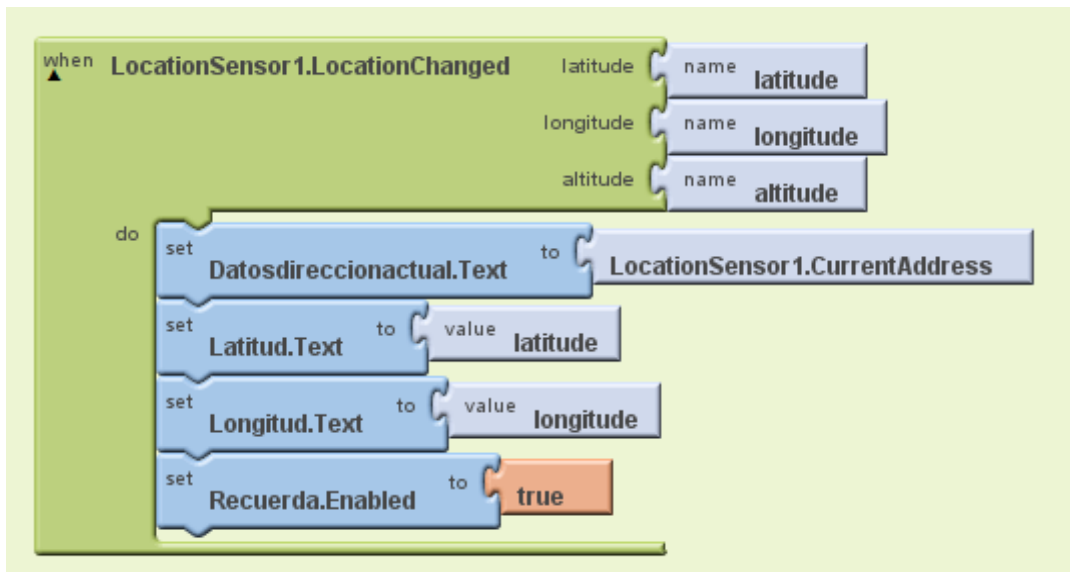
when LocationSensor1.LocationChanged latitude name latitude
longitude name longitude
altitude name altitude

do set Datosdireccionactual.Text to LocationSensor1.CurrentAddress
set Latitud.Text to value latitude
set Longitud.Text to value longitude
set Recuerda.Enabled to true